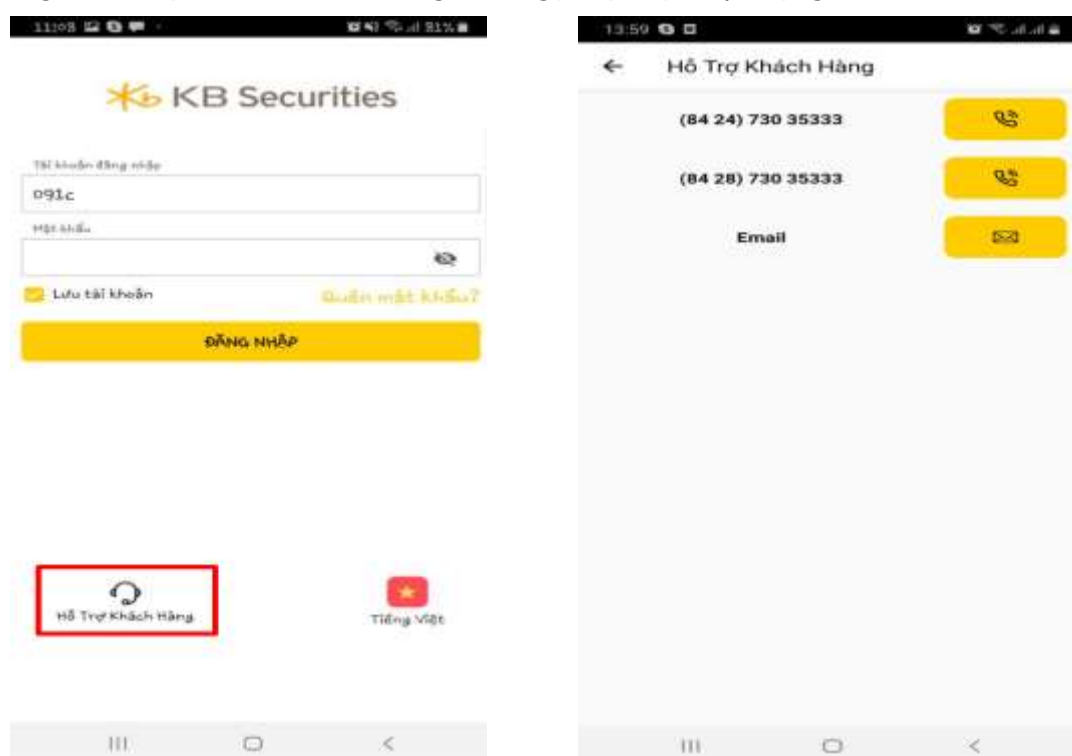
11:08

KB Securities

Tài khoản đăng nhập

091c

Mật khẩu

Lưu tài khoản

Quên mật khẩu?

ĐĂNG NHẬP

Hỗ Trợ Khách Hàng

Tiếng Việt

13:59

Hỗ Trợ Khách Hàng

(84 24) 730 35333

(84 28) 730 35333

Email